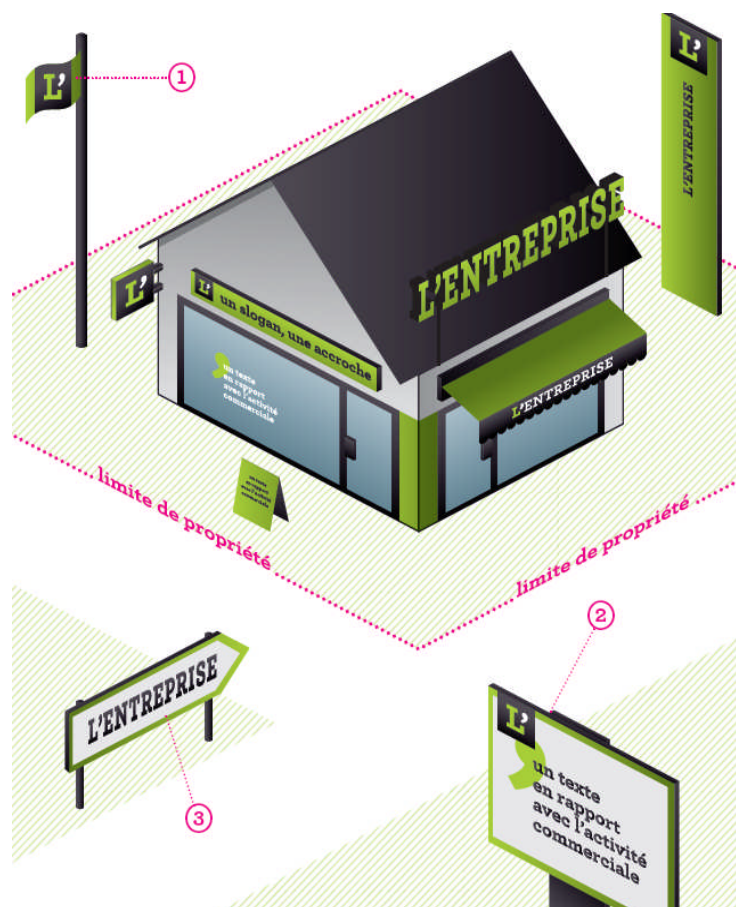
L'

1

L'

L'ENTREPRISE

L'ENTREPRISE

L'

L' un slogan, une accroche

un texte en rapport avec l'activité commerciale

L'ENTREPRISE

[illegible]

limite de propriété

limite de propriété

2

L'ENTREPRISE

3

L'

un texte en rapport avec l'activité commerciale